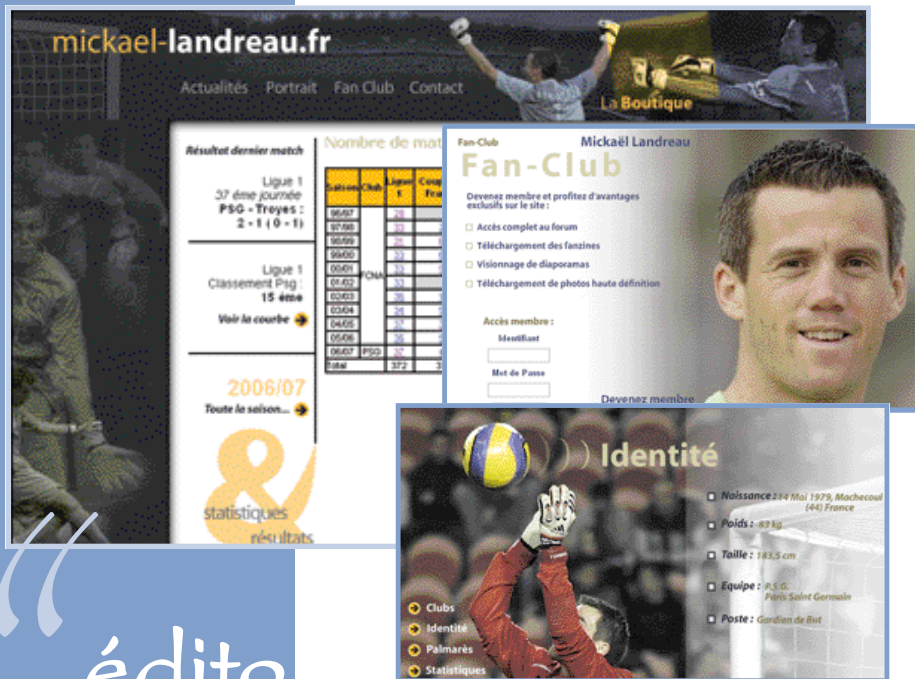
mickael-landreau.fr

Actualités Portrait Fan Club Contact

La Boutique

Résultat dernier match

Ligue 1
37 ème journée
PSG - Troyes :
2 - 1 (0 - 1)

Ligue 1
Classement Psg :
15 ème

Voir la courbe

2006/07
Toute la saison...

&
statistiques
résultats

Nombre de mat

| Saison | Club | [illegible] | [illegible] |
|---|---|---|---|
| 96/97 | FCNA | 28 | |
| 97/98 | | 33 | |
| 98/99 | | 25 | |
| 99/00 | | 33 | |
| 00/01 | | 33 | |
| 01/02 | | 32 | |
| 02/03 | | 36 | |
| 03/04 | | 34 | |
| 04/05 | | 37 | |
| 05/06 | | 36 | |
| 06/07 | PSG | 37 | |
| Total | | 372 | |

Fan-Club
Mickaël Landreau
Fan-Club

Devenez membre et profitez d'avantages exclusifs sur le site :

Accès complet au forum
Téléchargement des fanzines
Visionnage de diaporamas
Téléchargement de photos haute définition

Accès membre :
Identifiant
Mot de Passe

Devenez membre

Identité

Naissance : 14 Mai 1979, Machecoul (44) France
Poids : 83 kg
Taille : 183,5 cm
Equipe : P.S.G. Paris Saint Germain
Poste : Gardien de But

Clubs
Identité
Palmarès
Statistiques

“
édite